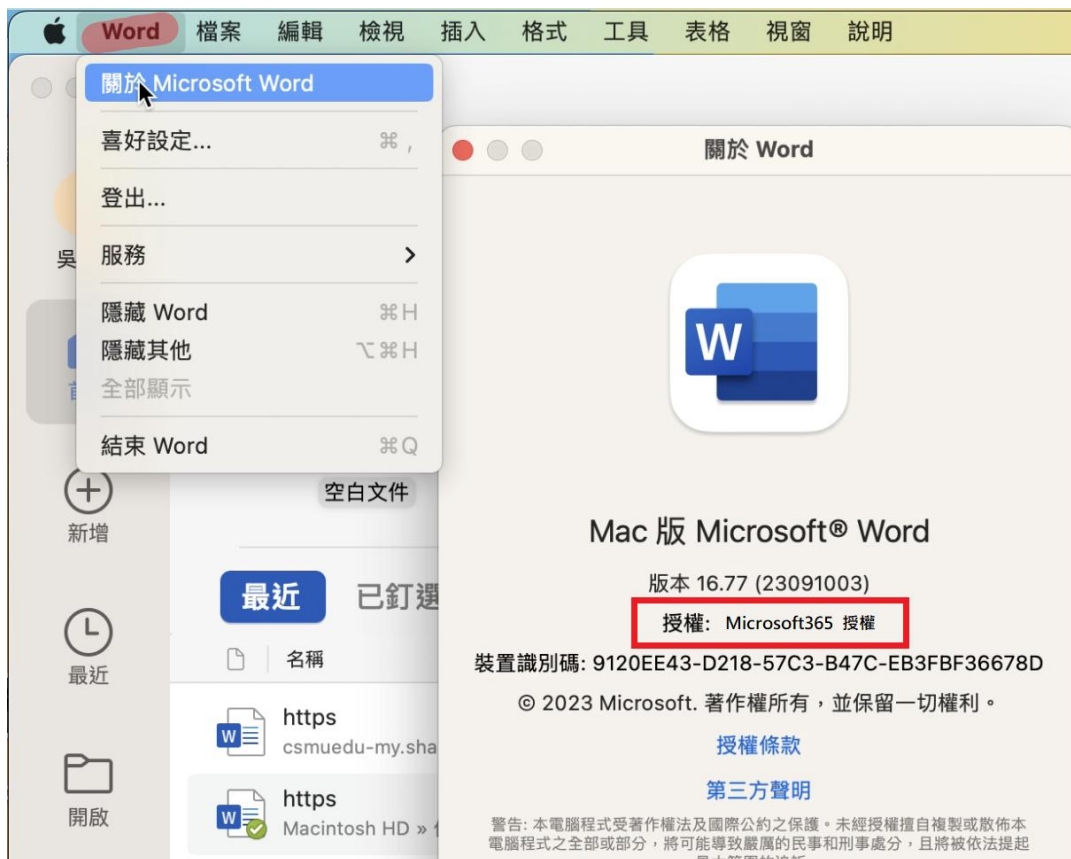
Word 檔案 編輯 檢視 插入 格式 工具 表格 視窗 說明

關於 Microsoft Word
喜好設定... ⌘ ,
登出...
服務 >
隱藏 Word ⌘H
隱藏其他 ⌥⌘H
全部顯示
結束 Word ⌘Q

吳
首
新增
最近
開啟

空白文件

最近 已釘選

名稱

https
csmuedu-my.sha

https
Macintosh HD »

關於 Word

W

Mac 版 Microsoft® Word

版本 16.77 (23091003)

授權: Microsoft365 授權

裝置識別碼: 9120EE43-D218-57C3-B47C-EB3FBF36678D

© 2023 Microsoft. 著作權所有，並保留一切權利。

授權條款

第三方聲明

警告: 本電腦程式受著作權法及國際公約之保護。未經授權擅自複製或散佈本電腦程式之全部或部分，將可能導致嚴厲的民事和刑事處分，且將被依法提起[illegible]